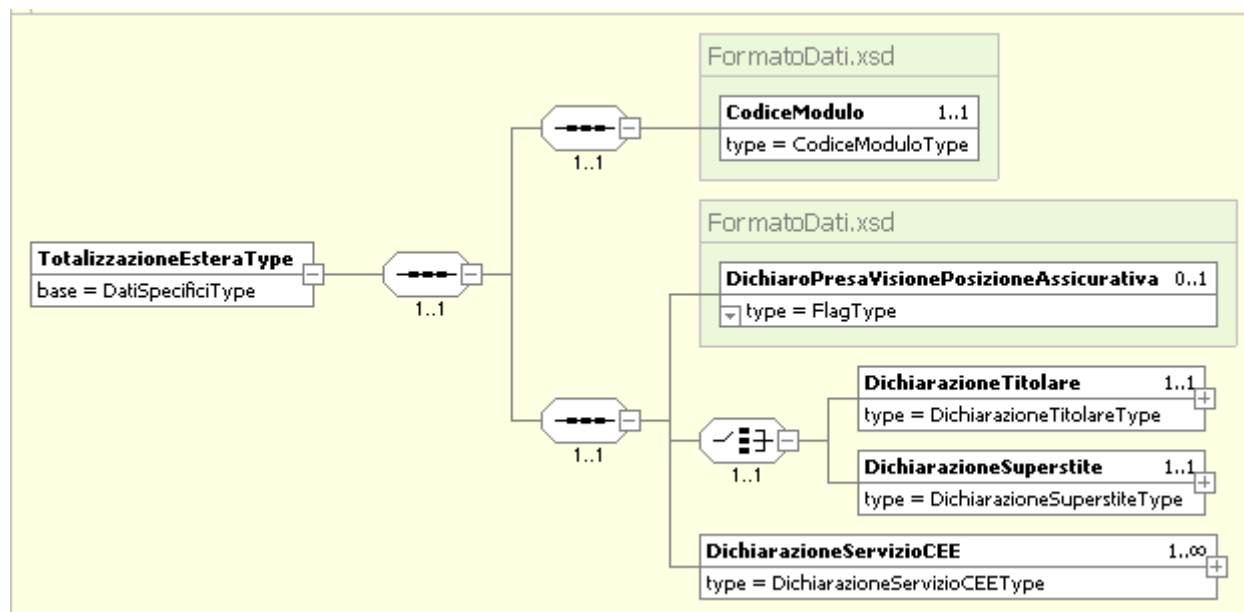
TotalizzazioneEsteraType
base = DatiSpecificiType

1..1

1..1

FormatoDati.xsd

CodiceModulo 1..1
type = CodiceModuloType

FormatoDati.xsd

DichiaroPresaVisionePosizioneAssicurativa 0..1
type = FlagType

1..1

1..1

DichiarazioneTitolare 1..1
type = DichiarazioneTitolareType

DichiarazioneSuperstite 1..1
type = DichiarazioneSuperstiteType

DichiarazioneServizioCEE 1..∞
type = DichiarazioneServizioCEEType